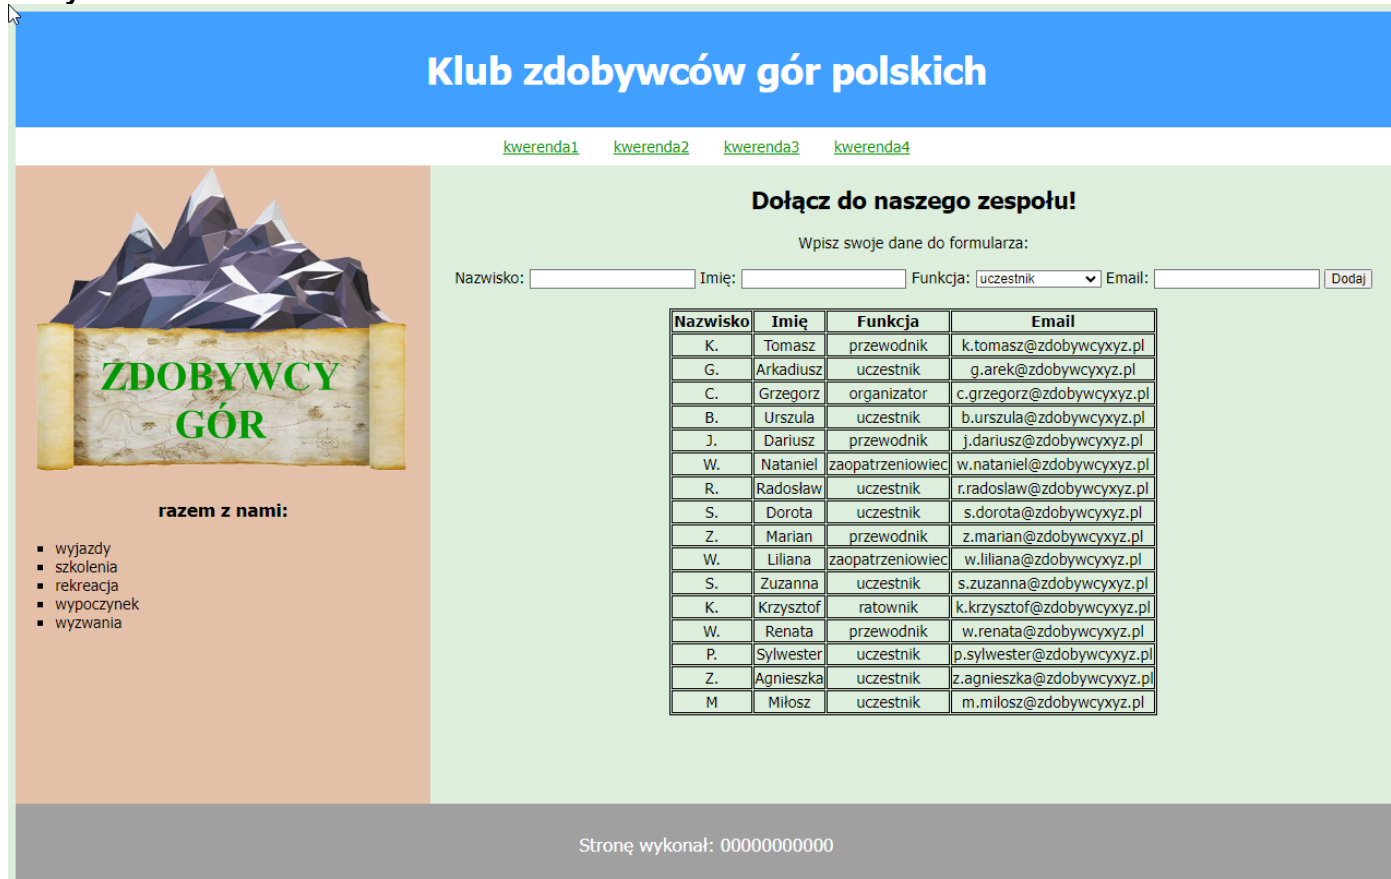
Klub zdobywców gór polskich

kwerenda1 kwerenda2 kwerenda3 kwerenda4

ZDOBYWCY GÓR

razem z nami:

- wyjazdy
- szkolenia
- rekreacja
- wypoczynek
- wyzwania

Dołącz do naszego zespołu!

Wpisz swoje dane do formularza:

Nazwisko: Imię: Funkcja: uczestnik Email: Dodaj

| Nazwisko | Imię | Funkcja | Email |
|---|---|---|---|
| K. | Tomasz | przewodnik | k.tomasz@zdobywcyxyz.pl |
| G. | Arkadiusz | uczestnik | g.arek@zdobywcyxyz.pl |
| C. | Grzegorz | organizator | c.grzegorz@zdobywcyxyz.pl |
| B. | Urszula | uczestnik | b.urszula@zdobywcyxyz.pl |
| J. | Dariusz | przewodnik | j.dariusz@zdobywcyxyz.pl |
| W. | Nataniel | zaopatrzeniowiec | w.nataniel@zdobywcyxyz.pl |
| R. | Radosław | uczestnik | r.radoslaw@zdobywcyxyz.pl |
| S. | Dorota | uczestnik | s.dorota@zdobywcyxyz.pl |
| Z. | Marian | przewodnik | z.marian@zdobywcyxyz.pl |
| W. | Liliana | zaopatrzeniowiec | w.liliana@zdobywcyxyz.pl |
| S. | Zuzanna | uczestnik | s.zuzanna@zdobywcyxyz.pl |
| K. | Krzysztof | ratownik | k.krzysztof@zdobywcyxyz.pl |
| W. | Renata | przewodnik | w.renata@zdobywcyxyz.pl |
| P. | Sylwester | uczestnik | p.sylwester@zdobywcyxyz.pl |
| Z. | Agnieszka | uczestnik | z.agnieszka@zdobywcyxyz.pl |
| M | Miłosz | uczestnik | m.milosz@zdobywcyxyz.pl |

Stronę wykonał: 00000000000